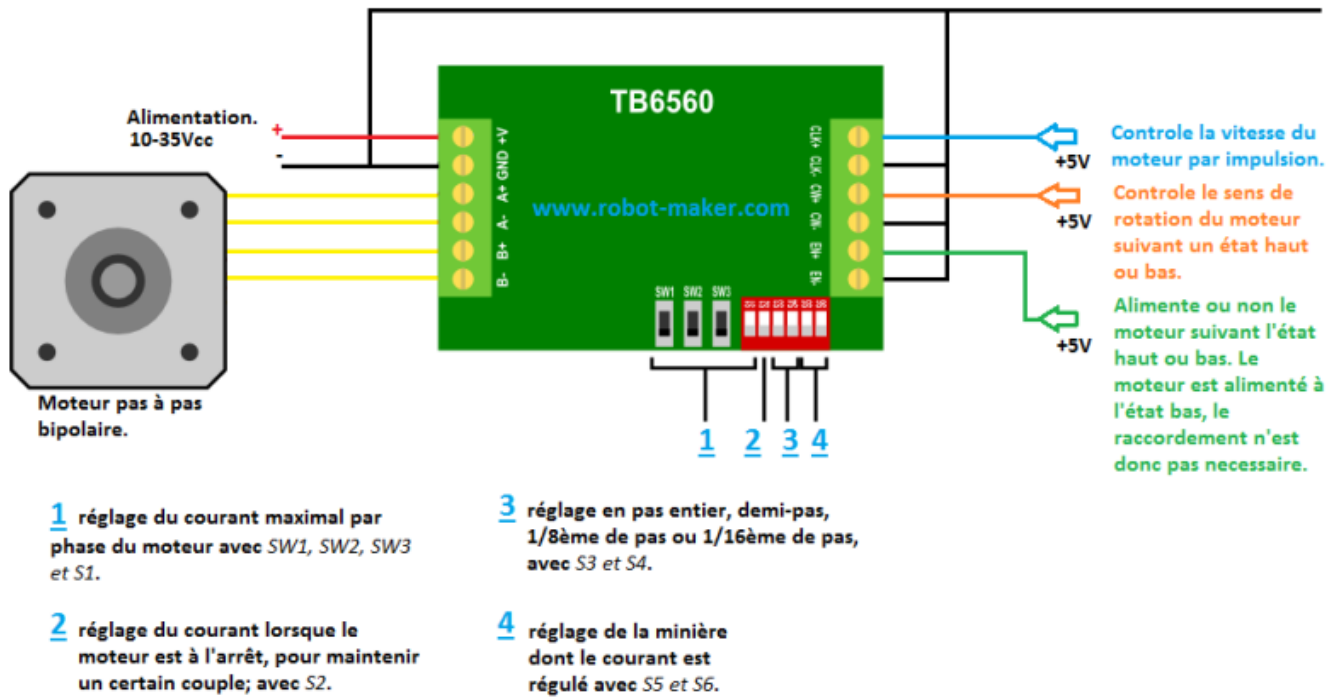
TB6560

www.robot-maker.com

Alimentation. 10-35Vcc

+
-

+V
GND
A+
A-
B+
B-

CLK+
CLK-
CW+
CW-
EN+
EN-

SW1 SW2 SW3

S1 S2 S3 S4 S5 S6

Moteur pas à pas bipolaire.

+5V
Controle la vitesse du moteur par impulsion.

+5V
Controle le sens de rotation du moteur suivant un état haut ou bas.

+5V
Alimente ou non le moteur suivant l'état haut ou bas. Le moteur est alimenté à l'état bas, le raccordement n'est donc pas necessaire.

1 2 3 4

1 réglage du courant maximal par phase du moteur avec SW1, SW2, SW3 et S1.

2 réglage du courant lorsque le moteur est à l'arrêt, pour maintenir un certain couple; avec S2.

3 réglage en pas entier, demi-pas, 1/8ème de pas ou 1/16ème de pas, avec S3 et S4.

4 réglage de la minière dont le courant est régulé avec S5 et S6.